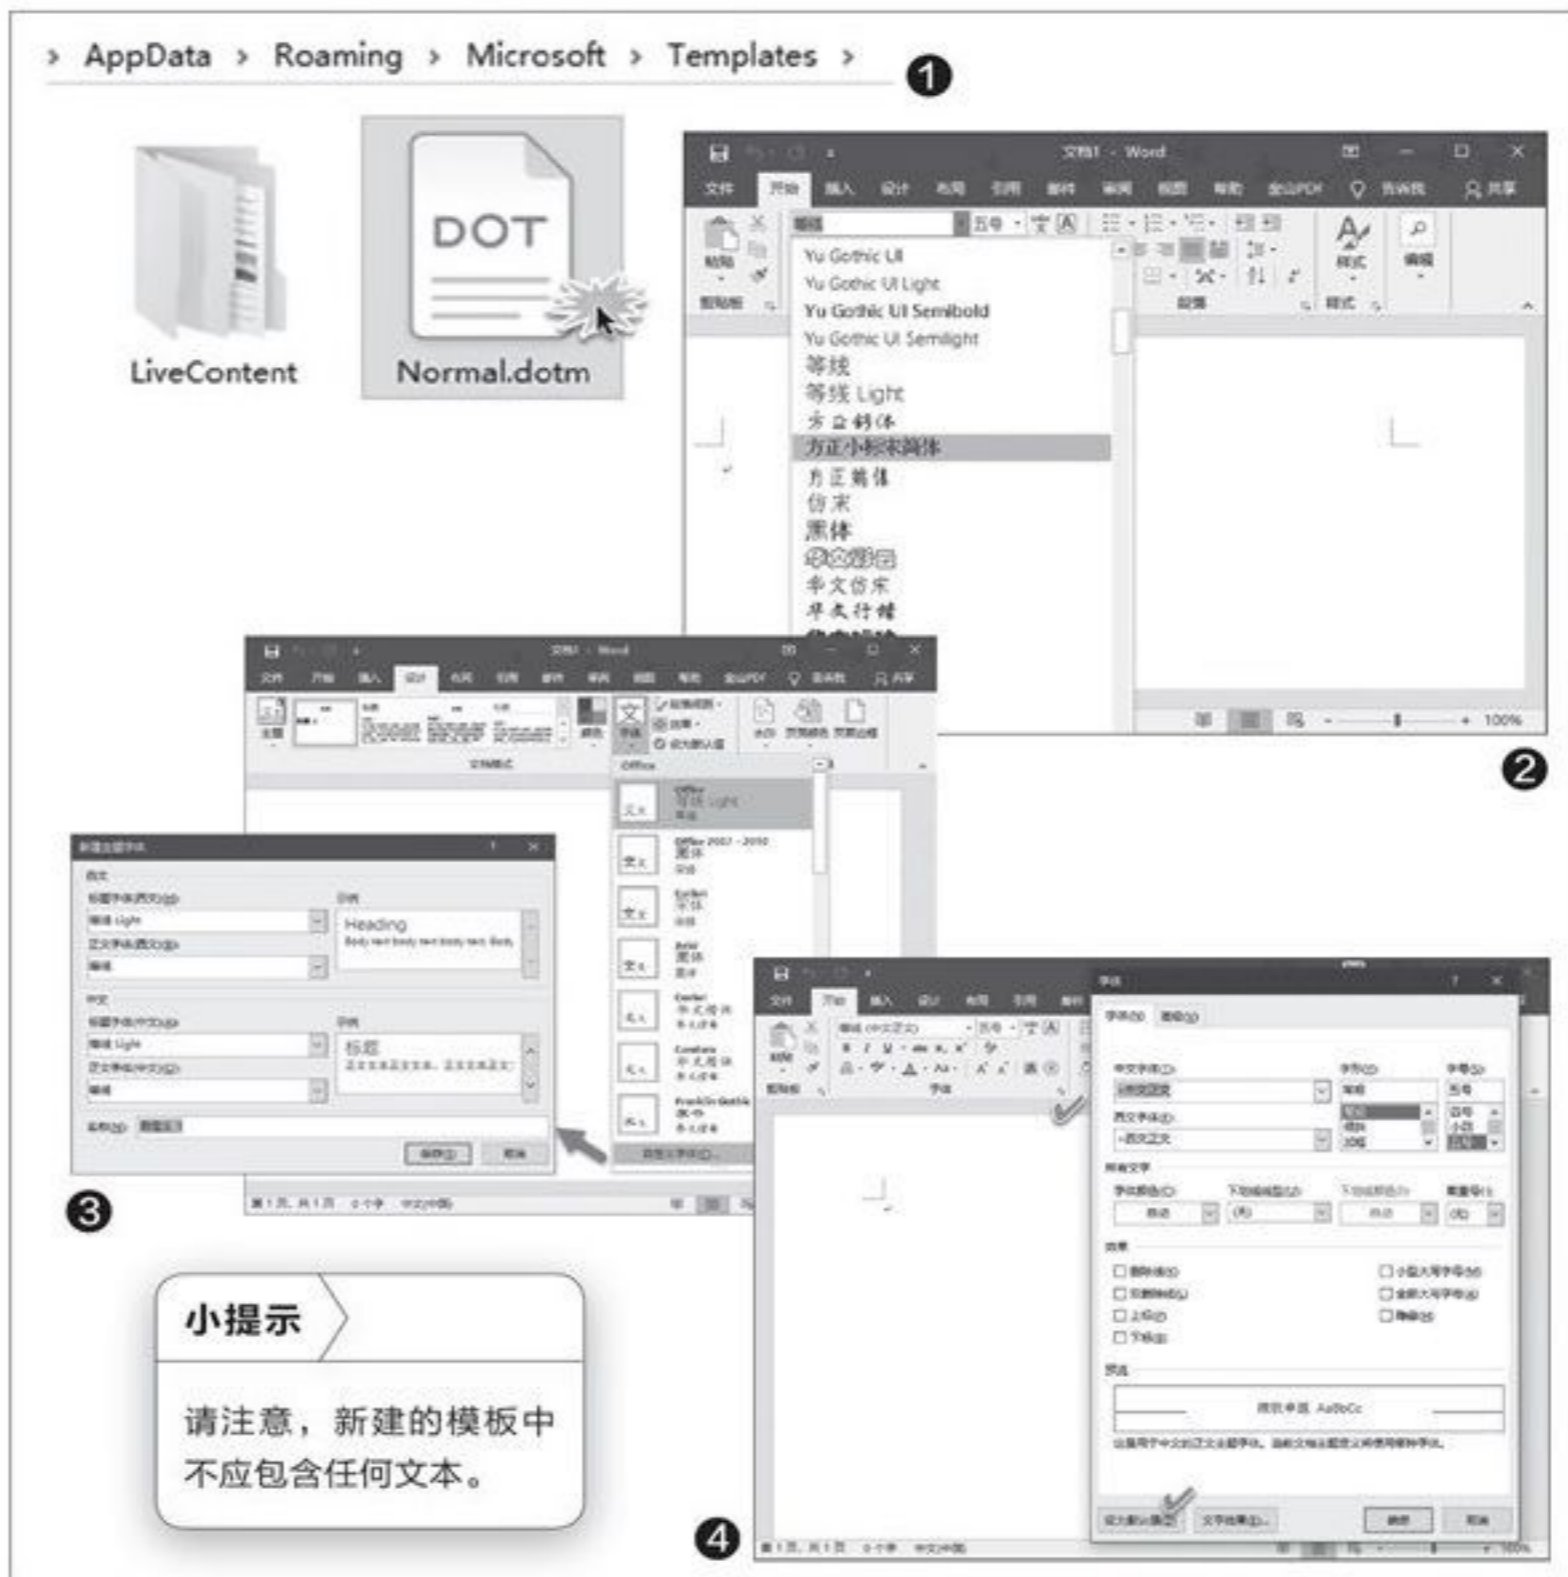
› AppData › Roaming › Microsoft › Templates ›

❶

LiveContent

DOT

Normal.dotm

文档1 - Word

文件 开始 插入 设计 布局 引用 邮件 审阅 视图 帮助 金山PDF 告诉我 共享

等线 五号

粘贴

剪贴板

Yu Gothic UI
Yu Gothic UI Light
Yu Gothic UI Semibold
Yu Gothic UI Semilight
等线
等线 Light
方正舒体
方正小标宋简体
方正姚体
仿宋
黑体
华文彩云
华文仿宋
华文行楷

样式

编辑

段落

样式

100%

❷

Office

Heading

标题

❸

取消

100%

❹

小提示

请注意，新建的模板中不应包含任何文本。